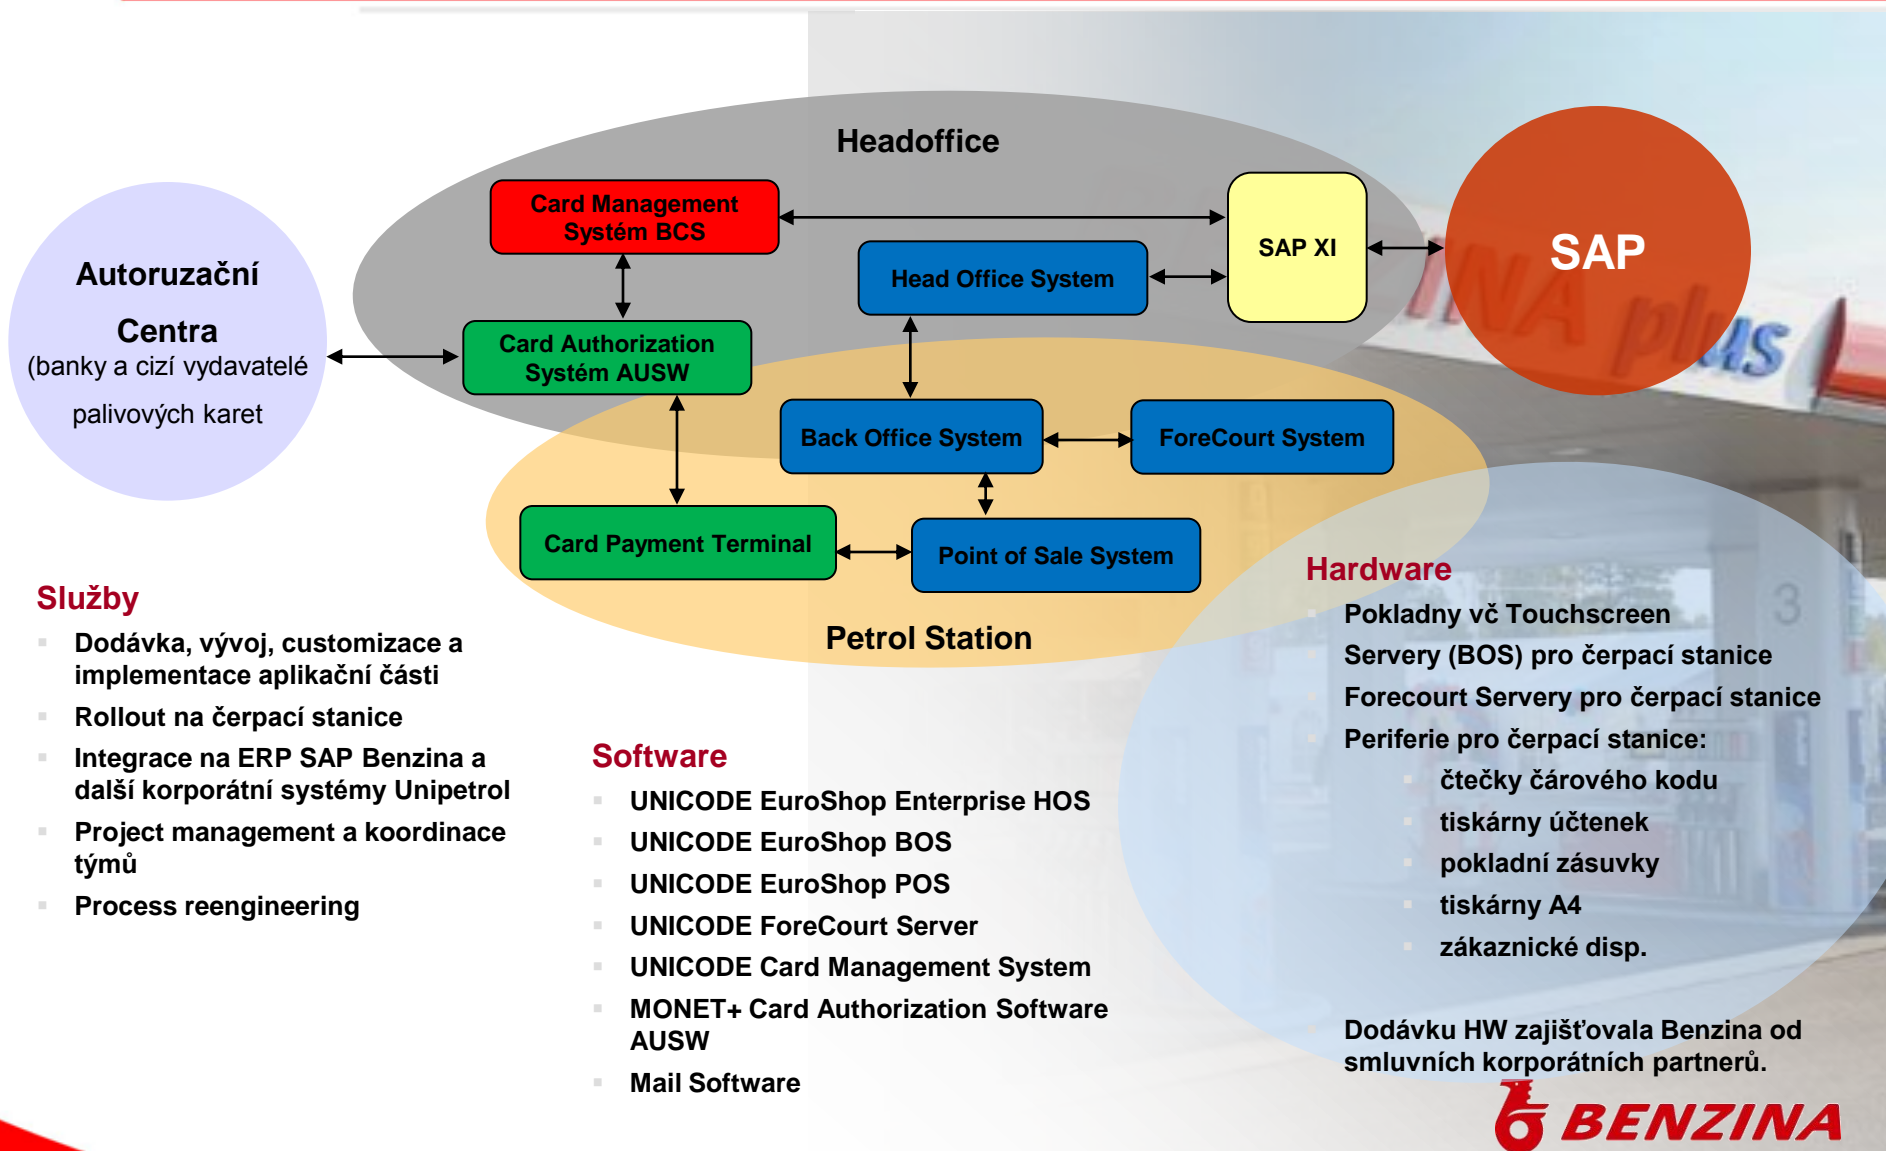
Headoffice

Card Management Systém BCS

SAP XI

SAP

Head Office System

Autoruzační Centra (banky a cizí vydavatelé palivových karet

Card Authorization Systém AUSW

Back Office System

ForeCourt System

Card Payment Terminal

Point of Sale System

Petrol Station

Služby

- Dodávka, vývoj, customizace a implementace aplikační části
- Rollout na čerpací stanice
- Integrace na ERP SAP Benzina a další korporátní systémy Unipetrol
- Project management a koordinace týmů
- Process reengineering

Software

- UNICODE EuroShop Enterprise HOS
- UNICODE EuroShop BOS
- UNICODE EuroShop POS
- UNICODE ForeCourt Server
- UNICODE Card Management System
- MONET+ Card Authorization Software AUSW
- Mail Software

Hardware

- Pokladny vč Touchscreen
- Servery (BOS) pro čerpací stanice
- Forecourt Servery pro čerpací stanice
- Periferie pro čerpací stanice:
  - čtečky čárového kodu
  - tiskárny účtenek
  - pokladní zásuvky
  - tiskárny A4
  - zákaznické disp.

Dodávku HW zajišťovala Benzina od smluvních korporátních partnerů.

BENZINA